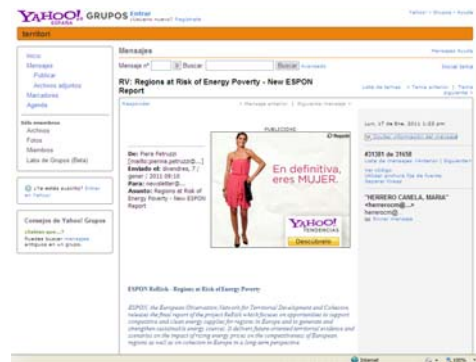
YAHOO! GRUPOS ESPAÑA Entrar ¿Usuario nuevo? Regístrate

Yahoo! - Grupos - Ayuda

territori

Inicio
Mensajes
Publicar
Archivos adjuntos
Marcadores
Agenda

Sólo miembros
Archivos
Fotos
Miembros
Lista de Grupos (Beta)

¿Ya estás suscrito? Entrar en Yahoo!

Consejos de Yahoo! Grupos

¿Sabías que...?
Puedes buscar mensajes antiguos en el grupo.

Mensajes

Mensajes Ayuda

Mensaje nº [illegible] Buscar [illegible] Buscar Avanzado

Inicial tema

RV: Regions at Risk of Energy Poverty - New ESPON Report

Responder | < Mensaje anterior | Siguiente mensaje >

Lista de temas | < Tema anterior | Tema siguiente >

PUBLICIDAD

En definitiva, eres MUJER.

YAHOO! TENDENCIAS

Descúbrelo

De: Pere Petruzzi [mailto:perere.petruzzi@...]
Enviado el: divendres, 7 / gener / 2011 09:10
Para: newsletter@...
Asunto: Regions at Risk of Energy Poverty - New ESPON Report

Lun, 17 de Ene, 2011 1:03 pm

Mostrar información del mensaje

#31381 de 31658
Lista de mensajes | Anterior | Siguiente

Ver código
Utilizar anchura fija de fuente
Separar líneas

"HERRERO CANELA, MARIA"
<herreroc@...>
herreroc@...
Enviar mensaje

ESPON ReRisk - Regions at Risk of Energy Poverty

ESPON, the European Observation Network for Territorial Development and Cohesion releases the final report of the project ReRisk which focuses on opportunities to support competitive and clean energy supplies for regions in Europe and to generate and strengthen sustainable energy sources. It delivers future-oriented territorial evidence and scenarios on the impact of rising energy prices on the competitiveness of European regions as well as on cohesion in Europe in a long-term perspective.

Internet 100%